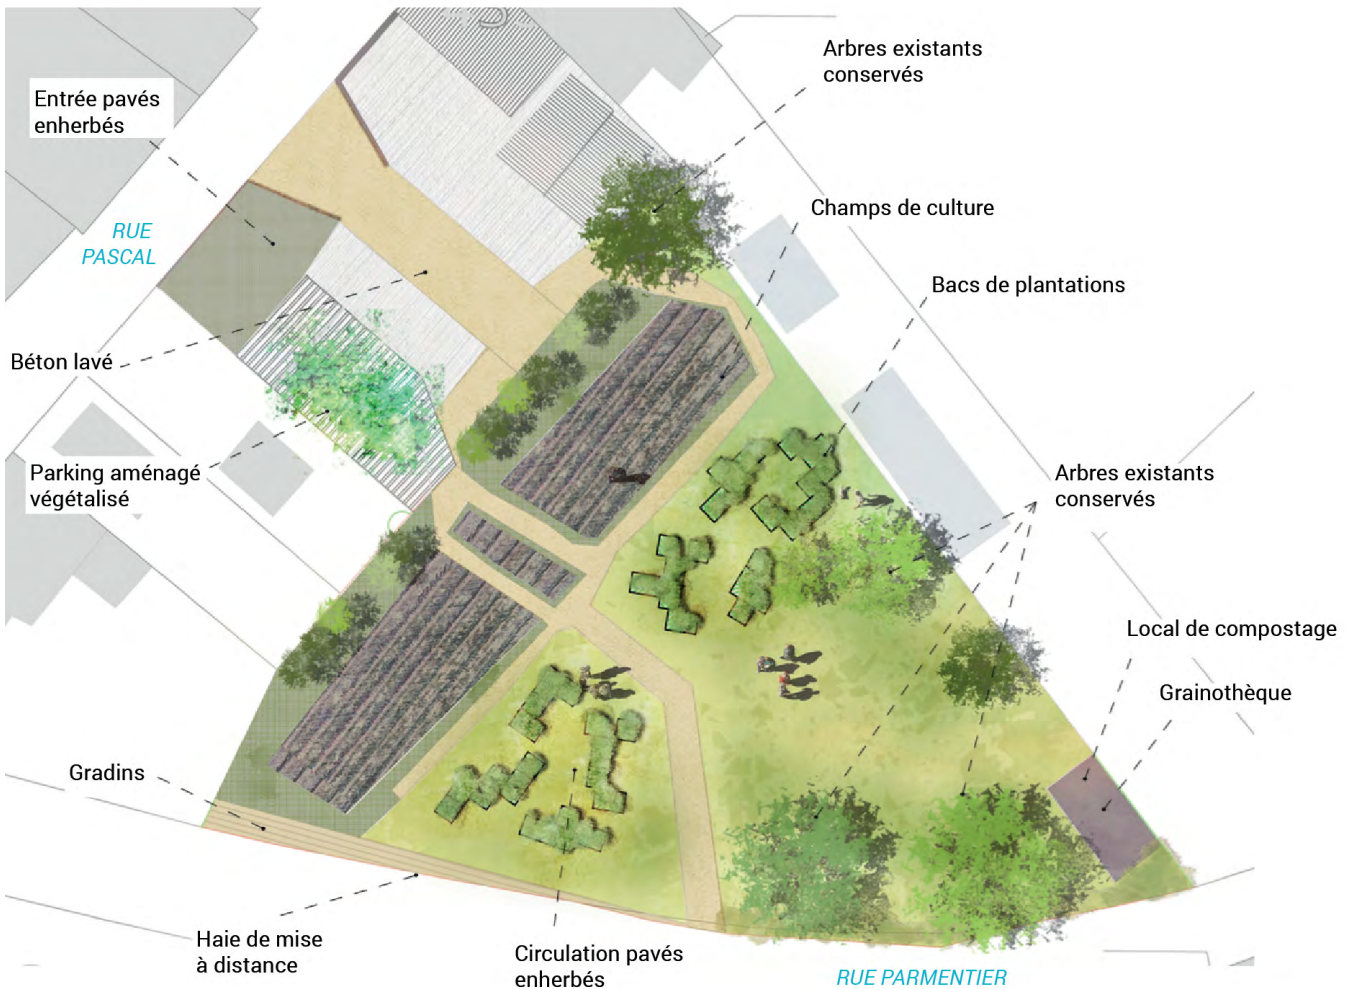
Entrée pavés enherbés

RUE PASCAL

Béton lavé

Parking aménagé végétalisé

Gradins

Haie de mise à distance

Circulation pavés enherbés

RUE PARMENTIER

Arbres existants conservés

Champs de culture

Bacs de plantations

Arbres existants conservés

Local de compostage

Grainothèque